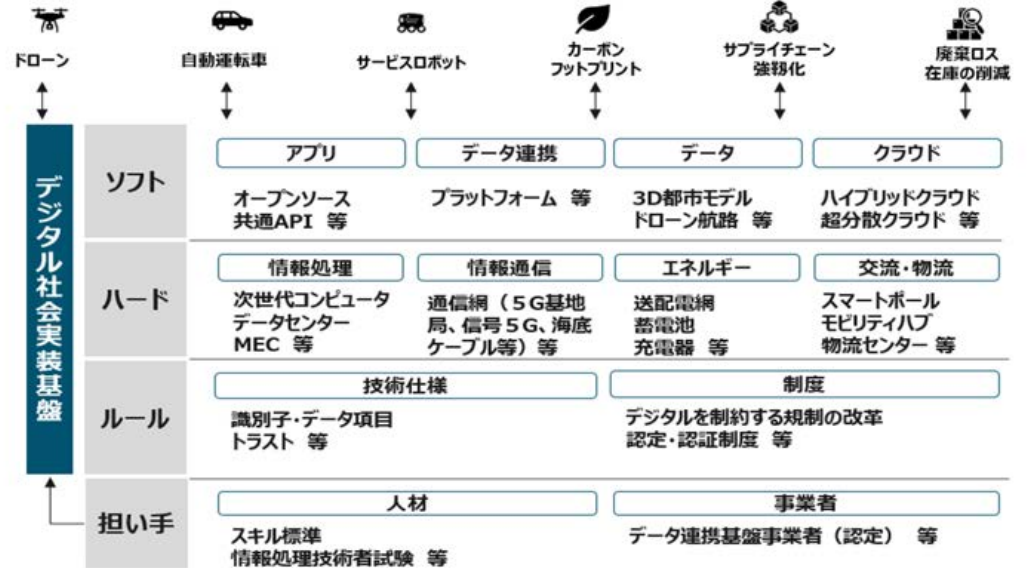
ドローン

自動運転車

サービスロボット

カーボンフットプリント

サプライチェーン強靭化

廃棄ロス在庫の削減

デジタル社会実装基盤

ソフト

アプリ

オープンソース
共通API 等

データ連携

プラットフォーム 等

データ

3D都市モデル
ドローン航路 等

クラウド

ハイブリッドクラウド
超分散クラウド 等

ハード

情報処理

次世代コンピュータ
データセンター
MEC 等

情報通信

通信網（5G基地局、信号5G、海底ケーブル等）等

エネルギー

送配電網
蓄電池
充電器 等

交流・物流

スマートポール
モビリティハブ
物流センター 等

ルール

技術仕様

識別子・データ項目
トラスト 等

制度

デジタルを制約する規制の改革
認定・認証制度 等

担い手

人材

スキル標準
情報処理技術者試験 等

事業者

データ連携基盤事業者（認定） 等